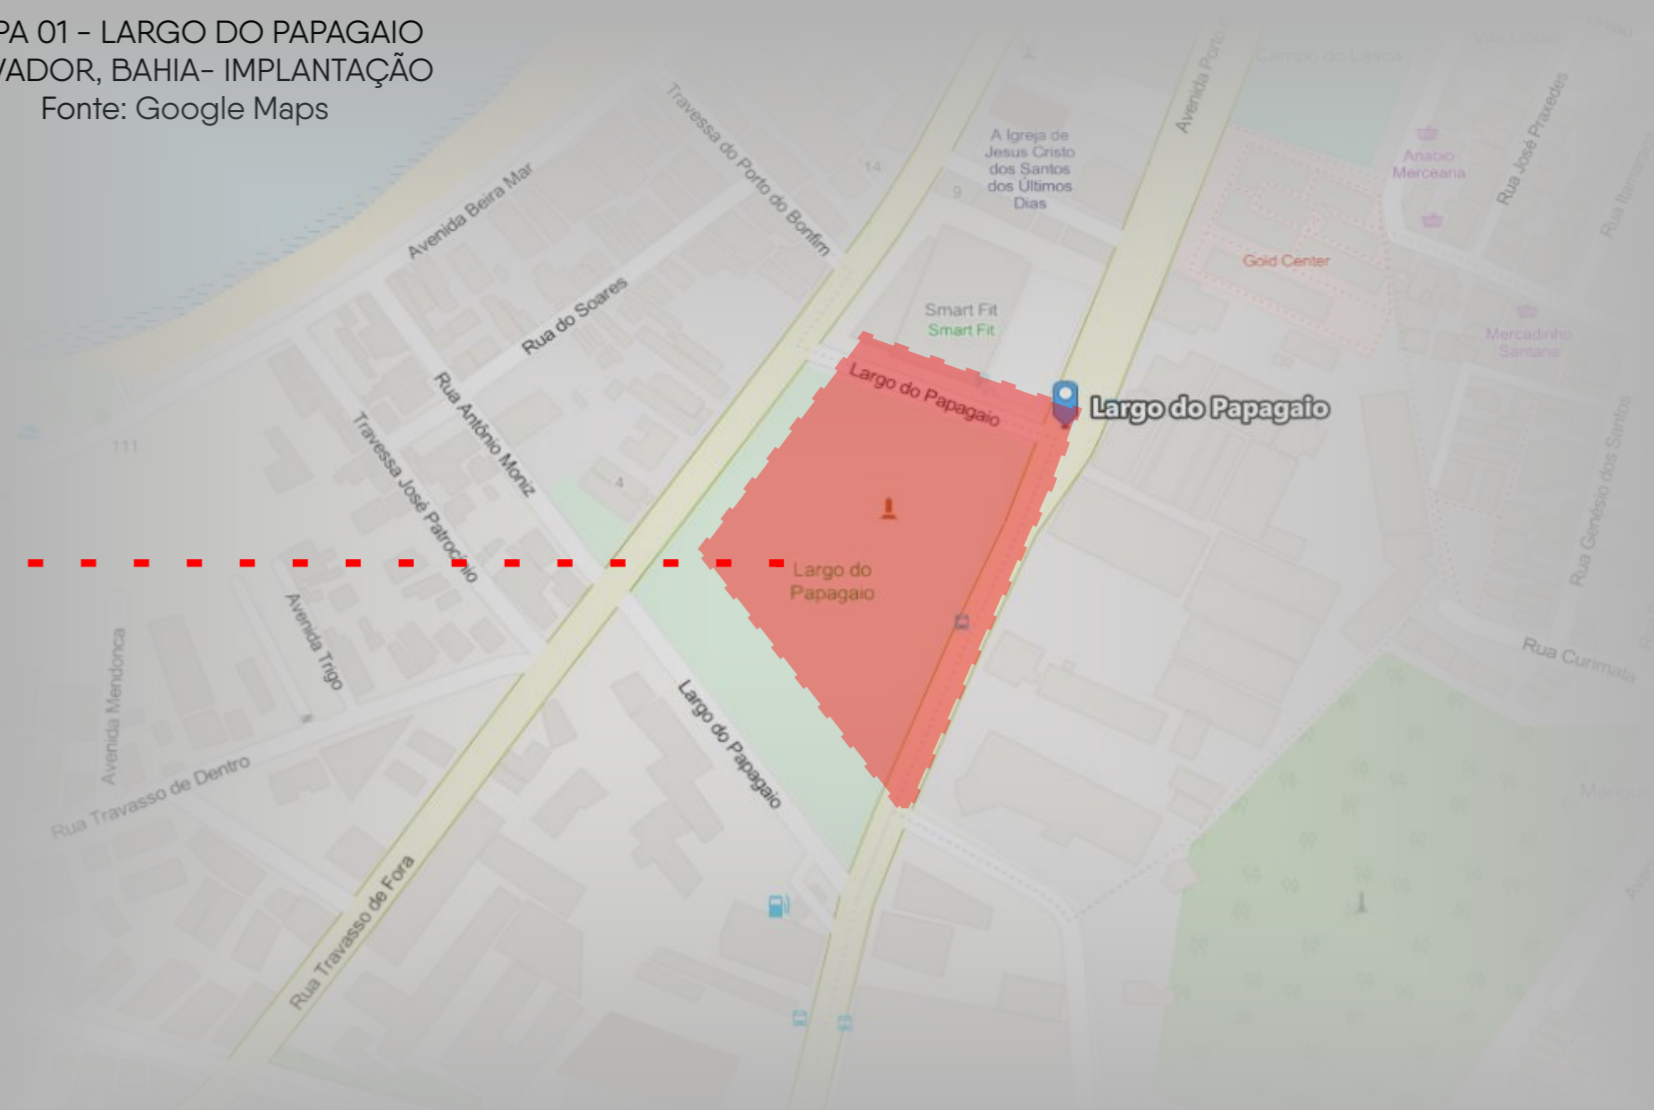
PA 01 - LARGO DO PAPAGAIO
VADOR, BAHIA- IMPLANTAÇÃO
Fonte: Google Maps

Avenida Beira Mar
Travessa do Porto do Bonfim
Avenida Porto
Campo do Lasca
A Igreja de Jesus Cristo dos Santos dos Últimos Dias
Anabio Merceana
Rua José Praxedes
Gold Center
Smart Fit
Smart Fit
Mercadinho Santana
Rua do Soares
Rua Antônio Moniz
Travessa José Patrocínio
Largo do Papagaio
Largo do Papagaio
Largo do Papagaio
111
14
9
4
Rua Genésio dos Santos
Rua Curimata
Avenida Mendonça
Avenida Trigo
Rua Travasso de Dentro
Largo do Papagaio
Rua Travasso de Fora